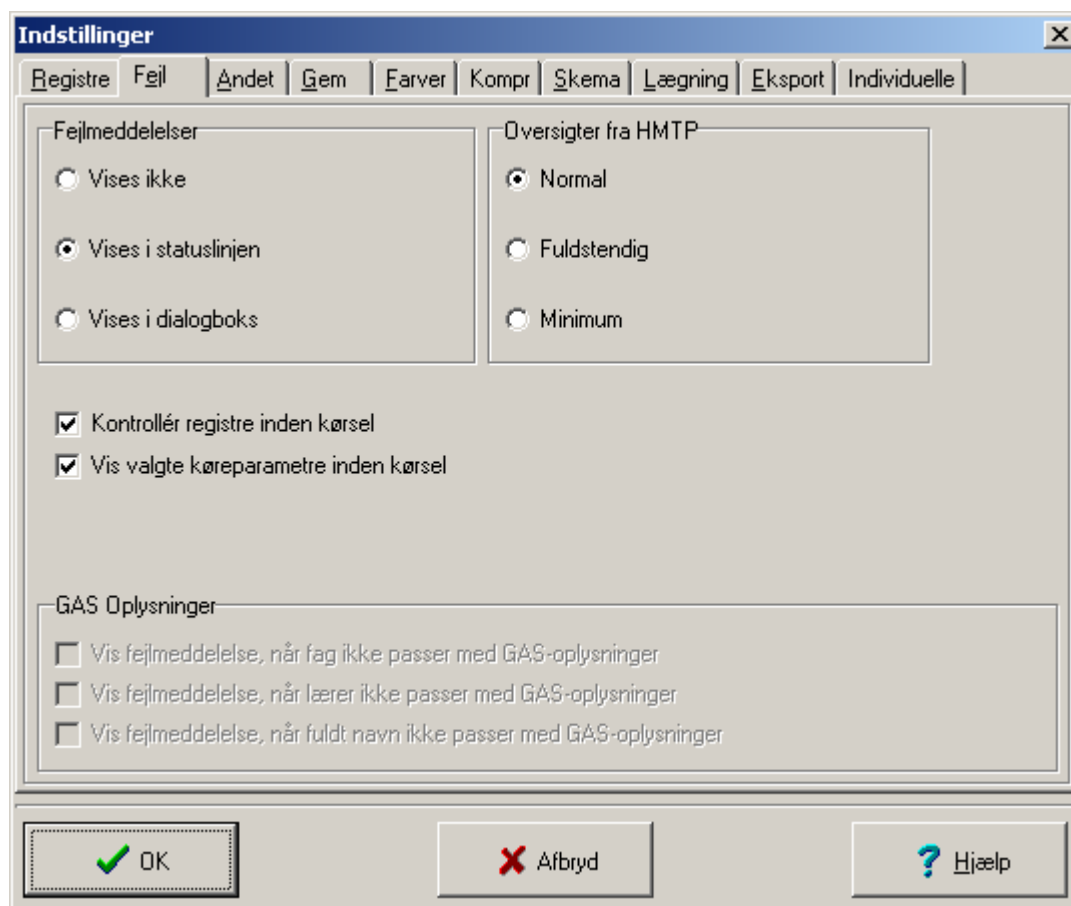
Indstillinger

Registre | Fejl | Andet | Gem | Farver | Kompr | Skema | Lægning | Eksport | Individuelle

Fejlmeddelelser
Vises ikke
Vises i statuslinjen
Vises i dialogboks

Oversigter fra HMTP
Normal
Fuldstendig
Minimum

Kontrollér registre inden kørsel
Vis valgte køreparametre inden kørsel

GAS Oplysninger
Vis fejlmeddelelse, når fag ikke passer med GAS-oplysninger
Vis fejlmeddelelse, når lærer ikke passer med GAS-oplysninger
Vis fejlmeddelelse, når fuldt navn ikke passer med GAS-oplysninger

OK
Afbryd
Hjælp